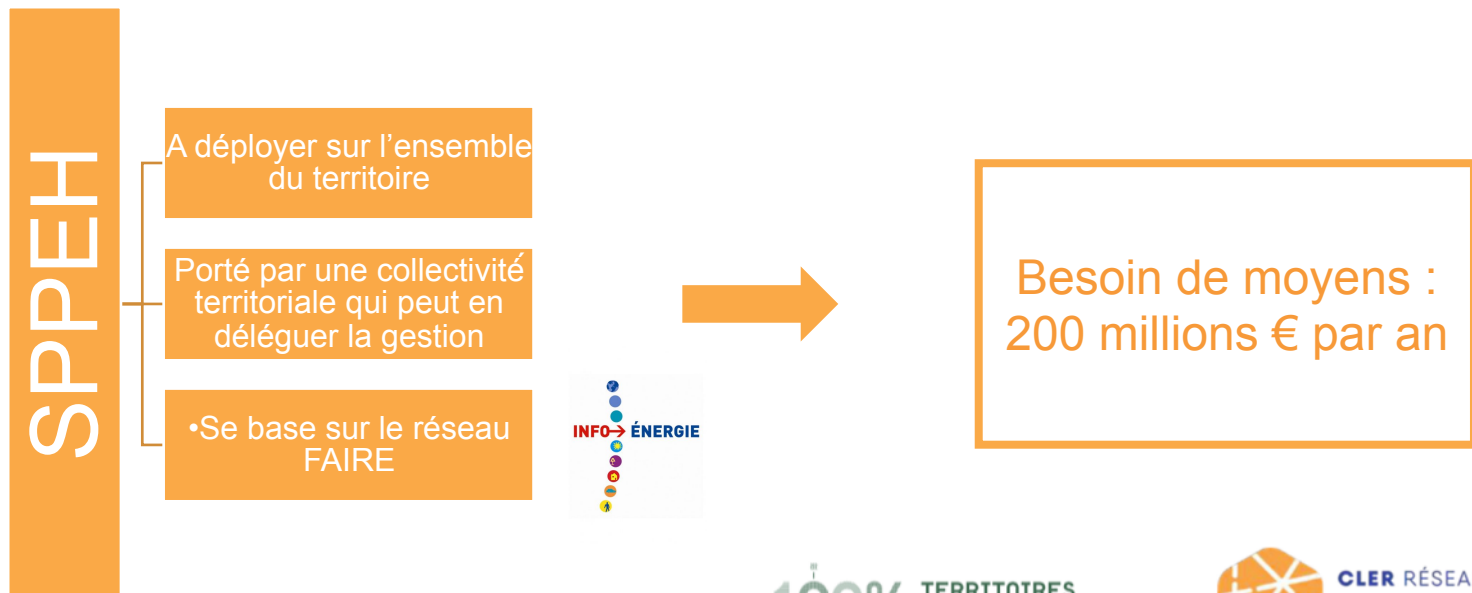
SPPEH

A déployer sur l'ensemble du territoire

Porté par une collectivité territoriale qui peut en déléguer la gestion

•Se base sur le réseau FAIRE

INFO→ ÉNERGIE

Besoin de moyens : 200 millions € par an

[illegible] TERRITOIRES

CLER RÉSEA